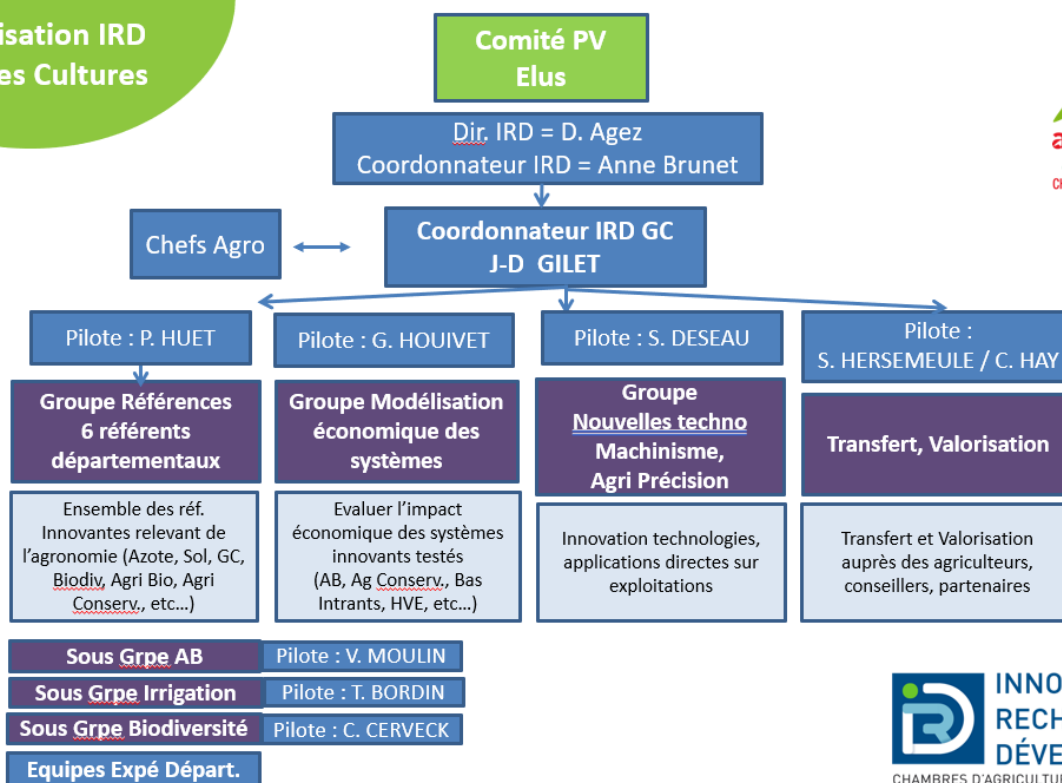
isation IRD
es Cultures

Comité PV
Elus

Dir. IRD = D. Agez
Coordonnateur IRD = Anne Brunet

Chefs Agro

Coordonnateur IRD GC
J-D GILET

a
c

Pilote : P. HUET

Groupe Références
6 référents départementaux

Ensemble des réf. Innovantes relevant de l'agronomie (Azote, Sol, GC, Biodiv, Agri Bio, Agri Conserv., etc…)

Pilote : G. HOUIVET

Groupe Modélisation économique des systèmes

Evaluer l'impact économique des systèmes innovants testés (AB, Ag Conserv., Bas Intrants, HVE, etc…)

Pilote : S. DESEAU

Groupe
Nouvelles techno
Machinisme,
Agri Précision

Innovation technologies, applications directes sur exploitations

Pilote :
S. HERSEMEULE / C. HAY

Transfert, Valorisation

Transfert et Valorisation auprès des agriculteurs, conseillers, partenaires

Sous Grpe AB | Pilote : V. MOULIN
Sous Grpe Irrigation | Pilote : T. BORDIN
Sous Grpe Biodiversité | Pilote : C. CERVECK

Equipes Expé Départ.

INNO
RECH
DÉVE
CHAMBRES D'AGRICULTU